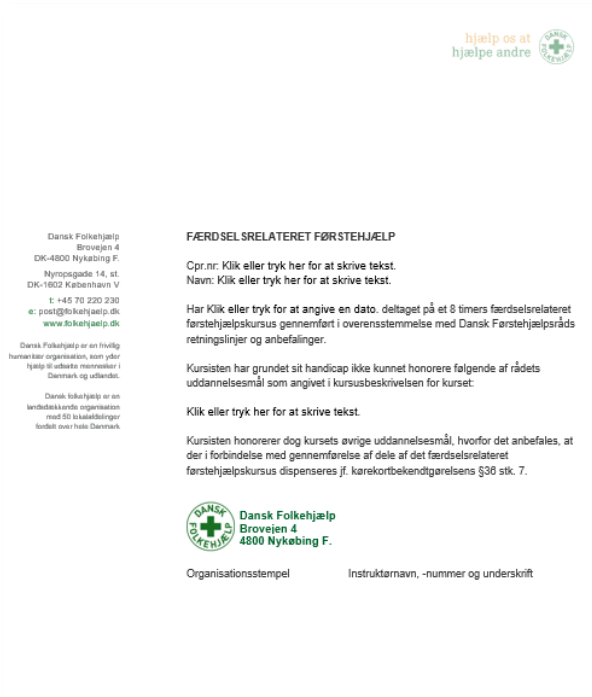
hjælp os at
hjælpe andre

DANSK FOLKEHJÆLP

Dansk Folkehjælp
Brovejen 4
DK-4800 Nykøbing F.

Nyropsgade 14, st.
DK-1602 København V

t: +45 70 220 230
e: post@folkehjaelp.dk
www.folkehjaelp.dk

Dansk Folkehjælp er en frivillig humanitær organisation, som yder hjælp til udsatte mennesker i Danmark og udlandet.

Dansk folkehjælp er en landsdækkende organisation med 50 lokalafdelinger fordelt over hele Danmark

FÆRDSELSRELATERET FØRSTEHJÆLP

Cpr.nr: Klik eller tryk her for at skrive tekst.
Navn: Klik eller tryk her for at skrive tekst.

Har Klik eller tryk for at angive en dato. deltaget på et 8 timers færdselsrelateret førstehjælpskursus gennemført i overensstemmelse med Dansk Førstehjælpsråds retningslinjer og anbefalinger.

Kursisten har grundet sit handicap ikke kunnet honorere følgende af rådets uddannelsesmål som angivet i kursusbeskrivelsen for kurset:

Klik eller tryk her for at skrive tekst.

Kursisten honorerer dog kursets øvrige uddannelsesmål, hvorfor det anbefales, at der i forbindelse med gennemførelse af dele af det færdselsrelateret førstehjælpskursus dispenseres jf. kørekortbekendtgørelsens §36 stk. 7.

DANSK FOLKEHJÆLP
Dansk Folkehjælp
Brovejen 4
4800 Nykøbing F.

Organisationsstempel

Instruktørnavn, -nummer og underskrift